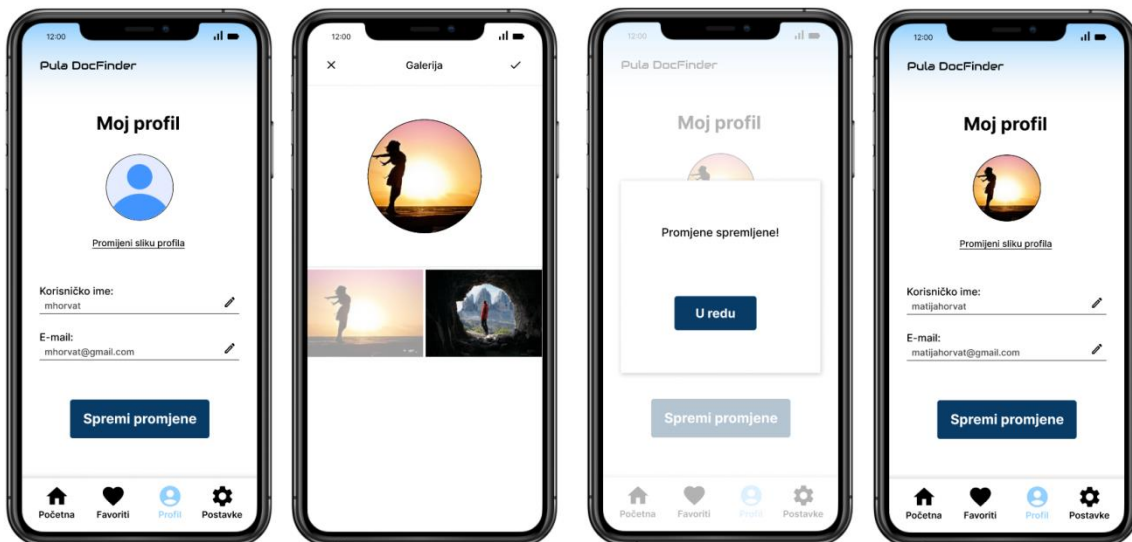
12:00

Pula DocFinder

Moj profil

Promijeni sliku profila

Korisničko ime:
mhorvat

E-mail:
mhorvat@gmail.com

Spremi promjene

Početna Favoriti Profil Postavke

12:00

×
Galerija
✓

12:00

Pula DocFinder

Moj profil

Promjene spremljene!

U redu

Spremi promjene

Početna Favoriti Profil Postavke

12:00

Pula DocFinder

Moj profil

Promijeni sliku profila

Korisničko ime:
matijahorvat

E-mail:
matijahorvat@gmail.com

Spremi promjene

Početna Favoriti Profil Postavke